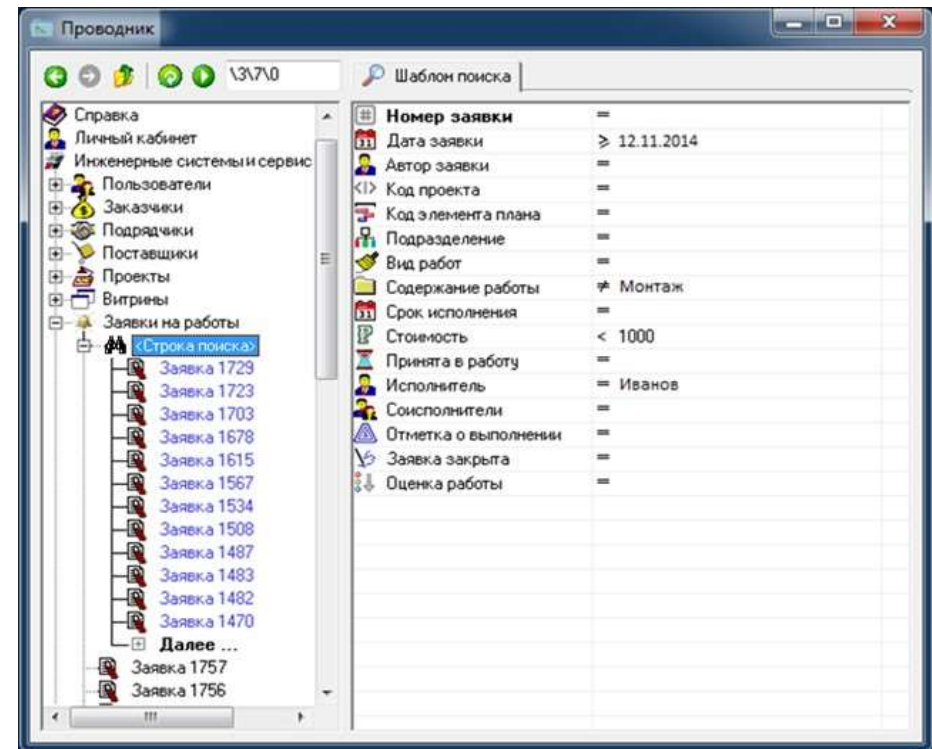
Проводник

\3\7\0

Шаблон поиска

Справка
Личный кабинет
Инженерные системы и сервис
Пользователи
Заказчики
Подрядчики
Поставщики
Проекты
Витрины
Заявки на работы
<Строка поиска>
Заявка 1729
Заявка 1723
Заявка 1703
Заявка 1678
Заявка 1615
Заявка 1567
Заявка 1534
Заявка 1508
Заявка 1487
Заявка 1483
Заявка 1482
Заявка 1470
Далее ...
Заявка 1757
Заявка 1756

| | |
|---|---|
| **Номер заявки** | = |
| Дата заявки | ≥ 12.11.2014 |
| Автор заявки | = |
| Код проекта | = |
| Код элемента плана | = |
| Подразделение | = |
| Вид работ | = |
| Содержание работы | ≠ Монтаж |
| Срок исполнения | = |
| Стоимость | < 1000 |
| Принята в работу | = |
| Исполнитель | = Иванов |
| Соисполнители | = |
| Отметка о выполнении | = |
| Заявка закрыта | = |
| Оценка работы | = |